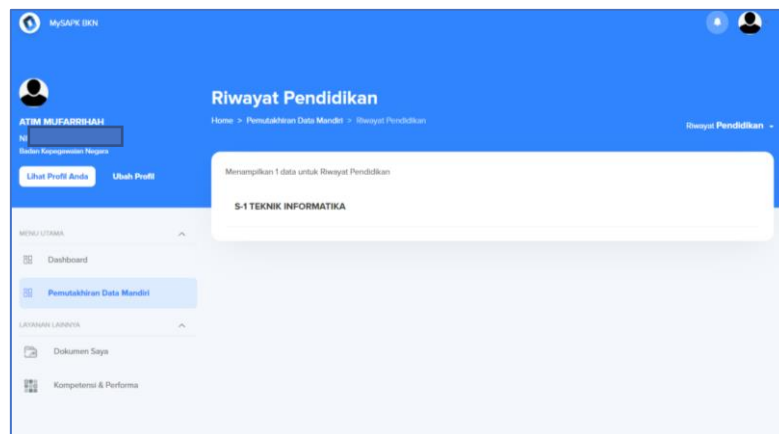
MySAPK BKN

ATIM MUFARRIHAH
NI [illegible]
Badan Kepegawaian Negara

Lihat Profil Anda
Ubah Profil

MENU UTAMA
Dashboard
Pemutakhiran Data Mandiri

LAYANAN LAINNYA
Dokumen Saya
Kompetensi & Performa

Riwayat Pendidikan
Home > Pemutakhiran Data Mandiri > Riwayat Pendidikan

Riwayat Pendidikan

Menampilkan 1 data untuk Riwayat Pendidikan

S-1 TEKNIK INFORMATIKA